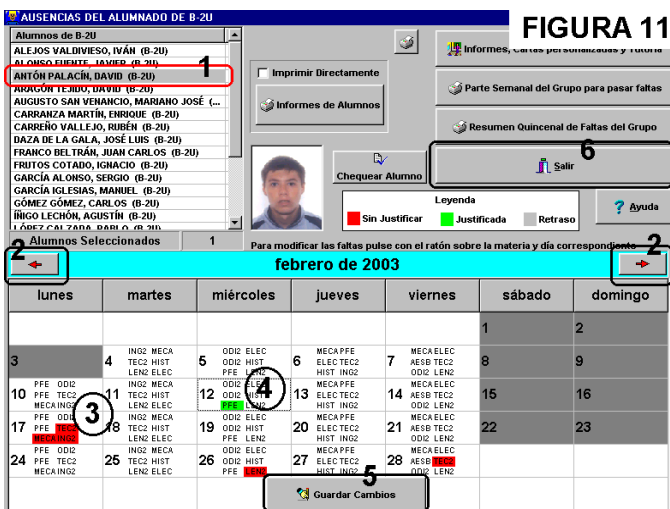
AUSENCIAS DEL ALUMNADO DE B-2U

FIGURA 11

Alumnos de B-2U
ALEJOS VALDIVIESO, IVÁN (B-2U)
ALONSO FUENTE, JAVIER (B-2U)
ANTÓN PALACÍN, DAVID (B-2U)
ARAGÓN TEJIDO, DAVID (B-2U)
AUGUSTO SAN VENANCIO, MARIANO JOSÉ (...
CARRANZA MARTÍN, ENRIQUE (B-2U)
CARREÑO VALLEJO, RUBÉN (B-2U)
DAZA DE LA GALA, JOSÉ LUIS (B-2U)
FRANCO BELTRÁN, JUAN CARLOS (B-2U)
FRUTOS COTADO, IGNACIO (B-2U)
GARCÍA ALONSO, SERGIO (B-2U)
GARCÍA IGLESIAS, MANUEL (B-2U)
GÓMEZ GÓMEZ, CARLOS (B-2U)
ÍÑIGO LECHÓN, AGUSTÍN (B-2U)
LÓPEZ CALZADA, PABLO (B-2U)

1

Alumnos Seleccionados 1

Imprimir Directamente

Informes de Alumnos

Informes, Cartas personalizadas y Tutoría

Parte Semanal del Grupo para pasar faltas

Resumen Quincenal de Faltas del Grupo

Chequear Alumno

6

Salir

Leyenda
Sin Justificar Justificada Retraso

Ayuda

Para modificar las faltas pulse con el ratón sobre la materia y día correspondiente

2

2

febrero de 2003

| lunes | martes | miércoles | jueves | viernes | sábado | domingo |
|---|---|---|---|---|---|---|
| | | | | | 1 | 2 |
| 3 | 4 ING2 MECA TEC2 HIST LEN2 ELEC | 5 ODI2 ELEC ODI2 HIST PFE LEN2 | 6 MECA PFE ELEC TEC2 HIST ING2 | 7 MECA ELEC AESB TEC2 ODI2 LEN2 | 8 | 9 |
| 10 PFE ODI2 PFE TEC2 MECA ING2 | 11 ING2 MECA TEC2 HIST LEN2 ELEC | 12 ODI2 ELEC ODI2 HIST PFE LEN2 | 13 MECA PFE ELEC TEC2 HIST ING2 | 14 MECA ELEC AESB TEC2 ODI2 LEN2 | 15 | 16 |
| 17 PFE ODI2 PFE TEC2 MECA ING2 | 18 ING2 MECA TEC2 HIST LEN2 ELEC | 19 ODI2 ELEC ODI2 HIST PFE LEN2 | 20 MECA PFE ELEC TEC2 HIST ING2 | 21 MECA ELEC AESB TEC2 ODI2 LEN2 | 22 | 23 |
| 24 PFE ODI2 PFE TEC2 MECA ING2 | 25 ING2 MECA TEC2 HIST LEN2 ELEC | 26 ODI2 ELEC ODI2 HIST PFE LEN2 | 27 MECA PFE ELEC TEC2 HIST ING2 | 28 MECA ELEC AESB TEC2 ODI2 LEN2 | | |

3

4

5

Guardar Cambios